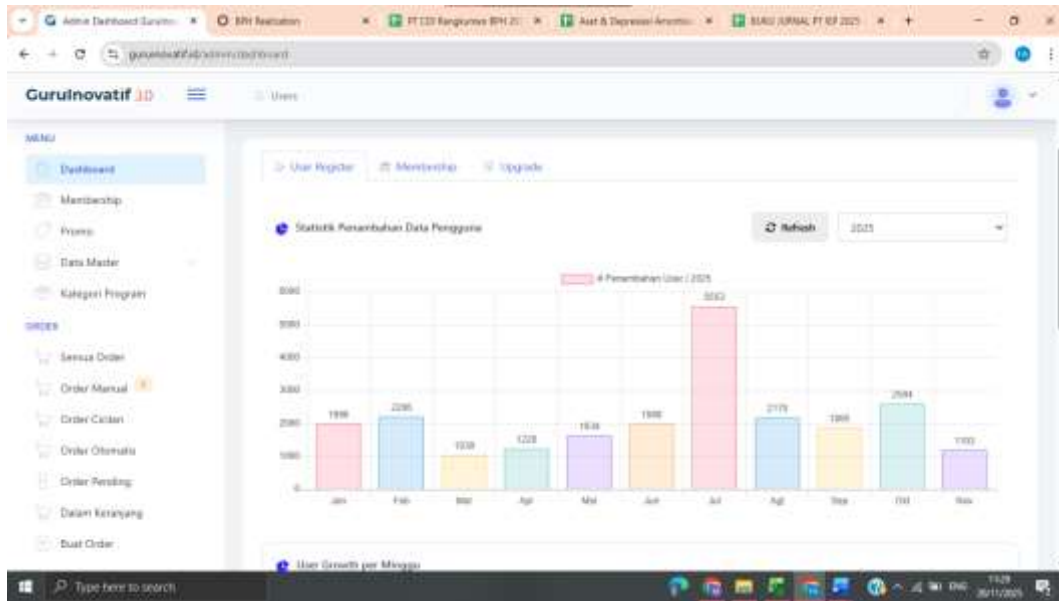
Admin Dashboard Gurulno | BRI Realisation | PT CDI Rangkuman BPH 20 | Aset & Depresiasi Amortis | BUKU JURNAL PT IEF 2025

guruinovatif.id/admin/dashboard

GuruInovatif.ID

Users

MENU

Dashboard

Membership

Promo

Data Master

Kategori Program

ORDER

Semua Order

Order Manual

Order Cicilan

Order Otomatis

Order Pending

Dalam Keranjang

Buat Order

User Register | Membership | Upgrade

Statistik Penambahan Data Pengguna

Refresh | 2025

# Penambahan User / 2025

6000, 5000, 4000, 3000, 2000, 1000, 0

1998 | 2285 | 1038 | 1228 | 1638 | 1998 | 5553 | 2170 | 1869 | 2594 | 1193

Jan | Feb | Mar | Apr | Mei | Jun | Jul | Agt | Sep | Okt | Nov

User Growth per Minggu

Type here to search

ENG 11:29 30/11/2025